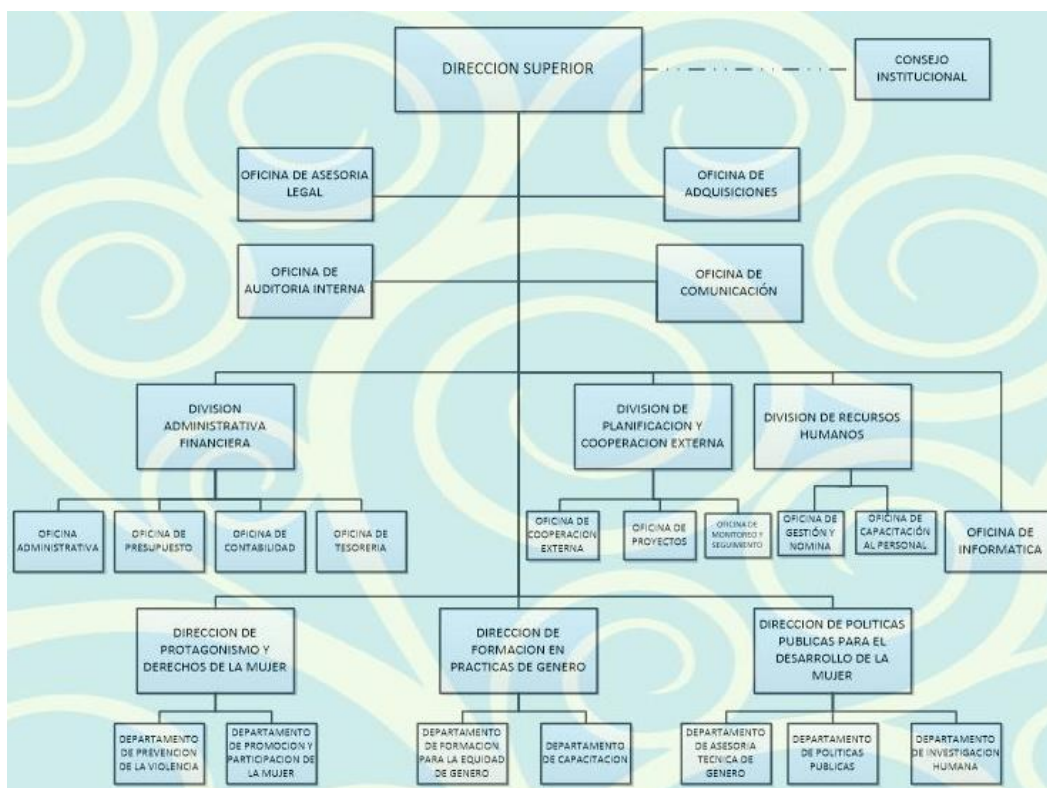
DIRECCION SUPERIOR

CONSEJO INSTITUCIONAL

OFICINA DE ASESORIA LEGAL

OFICINA DE ADQUISICIONES

OFICINA DE AUDITORIA INTERNA

OFICINA DE COMUNICACIÓN

DIVISION ADMINISTRATIVA FINANCIERA

DIVISION DE PLANIFICACION Y COOPERACION EXTERNA

DIVISION DE RECURSOS HUMANOS

OFICINA ADMINISTRATIVA

OFICINA DE PRESUPUESTO

OFICINA DE CONTABILIDAD

OFICINA DE TESORERIA

OFICINA DE COOPERACION EXTERNA

OFICINA DE PROYECTOS

OFICINA DE MONITOREO Y SEGUIMIENTO

OFICINA DE GESTIÓN Y NOMINA

OFICINA DE CAPACITACIÓN AL PERSONAL

OFICINA DE INFORMATICA

DIRECCION DE PROTAGONISMO Y DERECHOS DE LA MUJER

DIRECCION DE FORMACION EN PRACTICAS DE GENERO

DIRECCION DE POLITICAS PUBLICAS PARA EL DESARROLLO DE LA MUJER

DEPARTAMENTO DE PREVENCION DE LA VIOLENCIA

DEPARTAMENTO DE PROMOCION Y PARTICIPACION DE LA MUJER

DEPARTAMENTO DE FORMACION PARA LA EQUIDAD DE GENERO

DEPARTAMENTO DE CAPACITACION

DEPARTAMENTO DE ASESORIA TECNICA DE GENERO

DEPARTAMENTO DE POLITICAS PUBLICAS

DEPARTAMENTO DE INVESTIGACION HUMANA